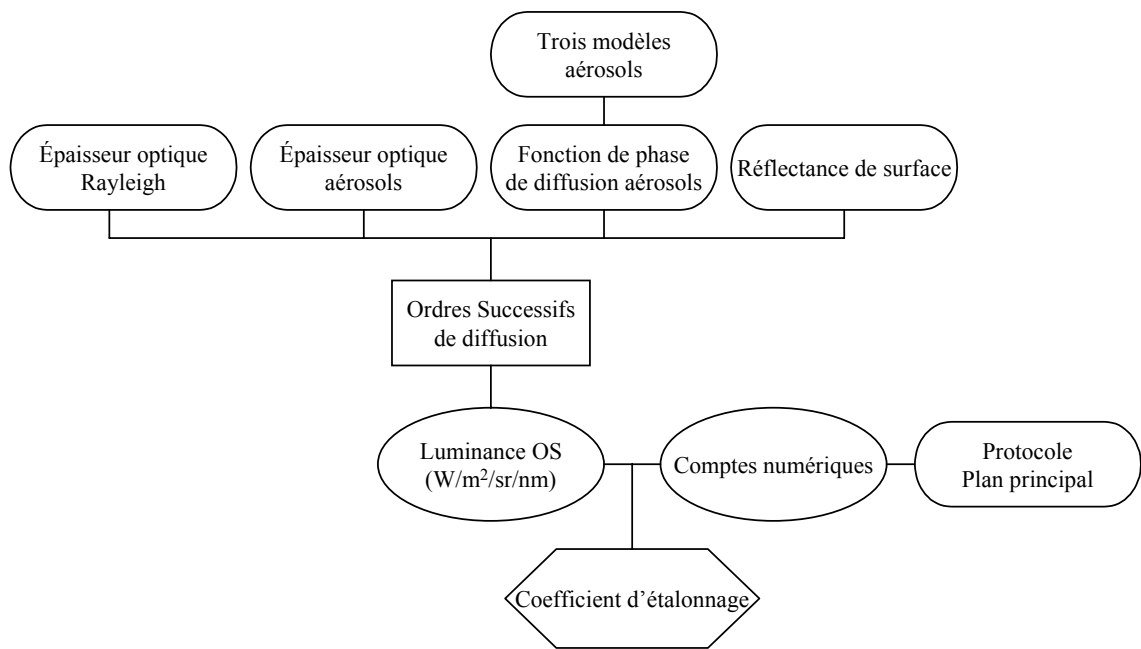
Trois modèles aérosols

Épaisseur optique Rayleigh

Épaisseur optique aérosols

Fonction de phase de diffusion aérosols

Réflectance de surface

Ordres Successifs de diffusion

Luminance OS ($W/m^2/sr/nm$)

Comptes numériques

Protocole Plan principal

Coefficient d'étalonnage